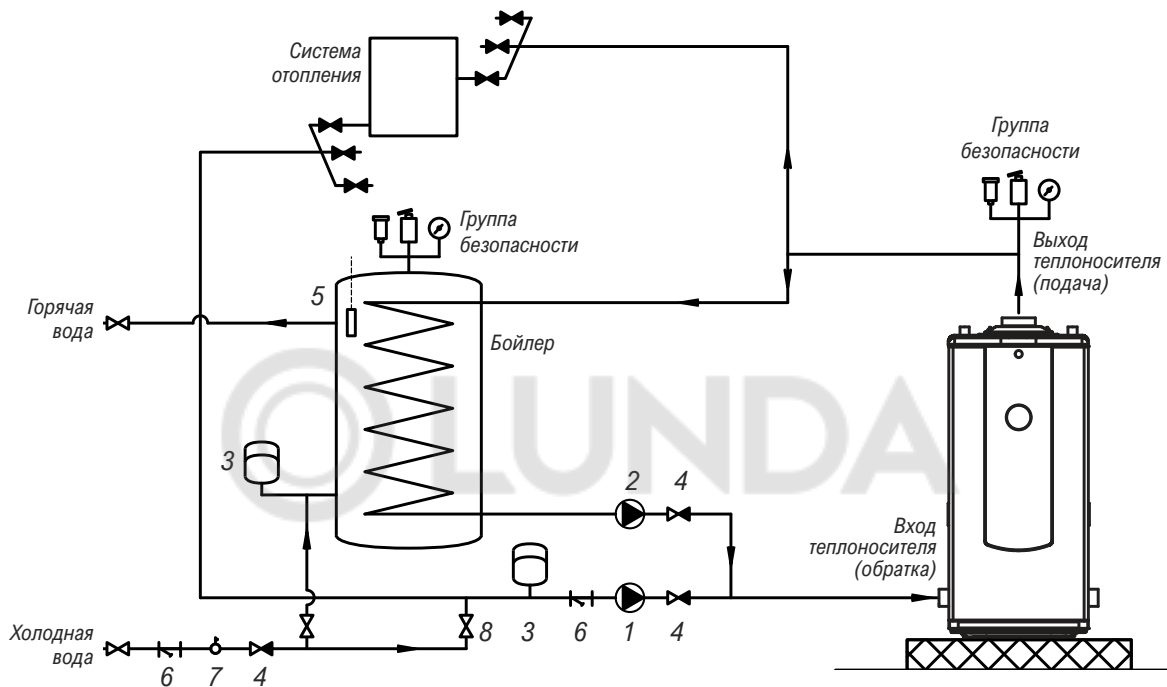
Система отопления

Группа безопасности

Группа безопасности

Выход теплоносителя (подача)

5

Горячая вода

Бойлер

3

2

4

Вход теплоносителя (обратка)

3

6

1

4

8

Холодная вода

6

7

4

OLUNDA